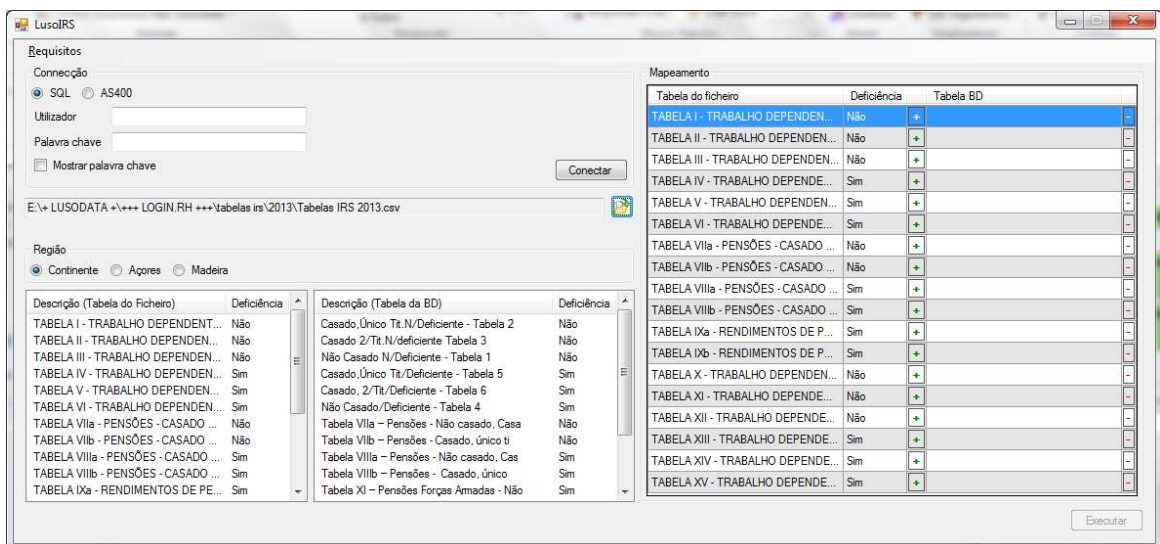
LusoIRS

Requisitos

Connecção

SQL AS400

Utilizador

Palavra chave

Mostrar palavra chave

Conectar

E:\+ LUSODATA +\+++ LOGIN.RH +++\tabelas irs\2013\Tabelas IRS 2013.csv

Região

Continente Açores Madeira

| Descrição (Tabela do Ficheiro) | Deficiência |
|---|---|
| TABELA I - TRABALHO DEPENDENT... | Não |
| TABELA II - TRABALHO DEPENDEN... | Não |
| TABELA III - TRABALHO DEPENDEN... | Não |
| TABELA IV - TRABALHO DEPENDEN... | Sim |
| TABELA V - TRABALHO DEPENDEN... | Sim |
| TABELA VI - TRABALHO DEPENDEN... | Sim |
| TABELA VIIa - PENSÕES - CASADO ... | Não |
| TABELA VIIb - PENSÕES - CASADO ... | Não |
| TABELA VIIIa - PENSÕES - CASADO ... | Sim |
| TABELA VIIIb - PENSÕES - CASADO ... | Sim |
| TABELA IXa - RENDIMENTOS DE PE... | Sim |

| Descrição (Tabela da BD) | Deficiência |
|---|---|
| Casado,Único Tit.N/Deficiente - Tabela 2 | Não |
| Casado 2/Tit.N/deficiente Tabela 3 | Não |
| Não Casado N/Deficiente - Tabela 1 | Não |
| Casado,Único Tit/Deficiente - Tabela 5 | Sim |
| Casado, 2/Tit/Deficiente - Tabela 6 | Sim |
| Não Casado/Deficiente - Tabela 4 | Sim |
| Tabela VIIa – Pensões - Não casado, Casa | Não |
| Tabela VIIb – Pensões - Casado, único ti | Não |
| Tabela VIIIa – Pensões - Não casado, Cas | Sim |
| Tabela VIIIb – Pensões - Casado, único | Sim |
| Tabela XI – Pensões Forças Armadas - Não | Sim |

Mapeamento

| Tabela do ficheiro | Deficiência | | Tabela BD | |
|---|---|---|---|---|
| TABELA I - TRABALHO DEPENDEN... | Não | + | | - |
| TABELA II - TRABALHO DEPENDEN... | Não | + | | - |
| TABELA III - TRABALHO DEPENDEN... | Não | + | | - |
| TABELA IV - TRABALHO DEPENDE... | Sim | + | | - |
| TABELA V - TRABALHO DEPENDE... | Sim | + | | - |
| TABELA VI - TRABALHO DEPENDE... | Sim | + | | - |
| TABELA VIIa - PENSÕES - CASADO ... | Não | + | | - |
| TABELA VIIb - PENSÕES - CASADO ... | Não | + | | - |
| TABELA VIIIa - PENSÕES - CASADO ... | Sim | + | | - |
| TABELA VIIIb - PENSÕES - CASADO ... | Sim | + | | - |
| TABELA IXa - RENDIMENTOS DE P... | Sim | + | | - |
| TABELA IXb - RENDIMENTOS DE P... | Sim | + | | - |
| TABELA X - TRABALHO DEPENDEN... | Não | + | | - |
| TABELA XI - TRABALHO DEPENDE... | Não | + | | - |
| TABELA XII - TRABALHO DEPENDE... | Não | + | | - |
| TABELA XIII - TRABALHO DEPENDE... | Sim | + | | - |
| TABELA XIV - TRABALHO DEPENDE... | Sim | + | | - |
| TABELA XV - TRABALHO DEPENDE... | Sim | + | | - |

Executar